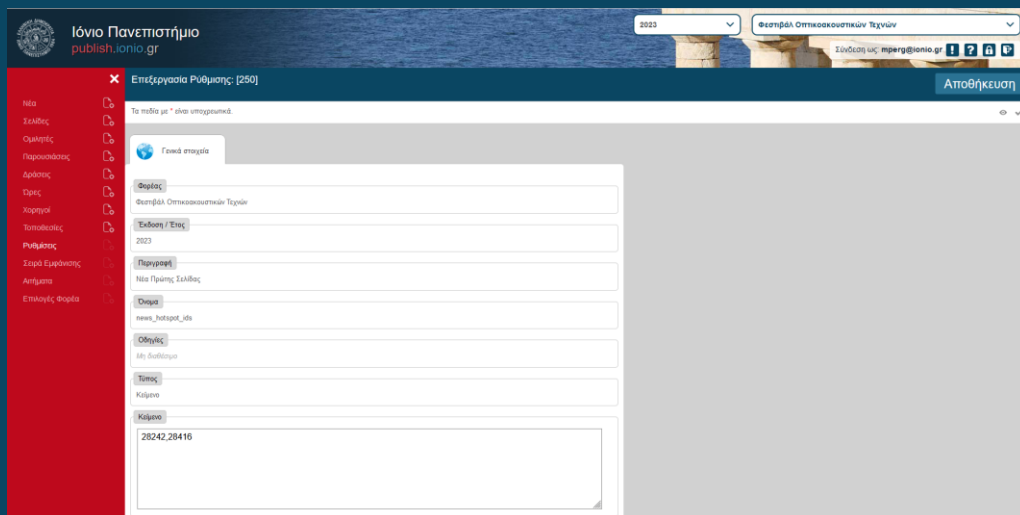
Ιόνιο Πανεπιστήμιο
publish.ionio.gr

2023
Φεστιβάλ Οπτικοακουστικών Τεχνών

Σύνδεση ως: mperg@ionio.gr

Νέα
Σελίδες
Ομιλητές
Παρουσιάσεις
Δράσεις
Ώρες
Χορηγοί
Τοποθεσίες
Ρυθμίσεις
Σειρά Εμφάνισης
Αιτήματα
Επιλογές Φορέα

Επεξεργασία Ρύθμισης: [250]

Αποθήκευση

Τα πεδία με * είναι υποχρεωτικά.

Γενικά στοιχεία

Φορέας
Φεστιβάλ Οπτικοακουστικών Τεχνών

Έκδοση / Έτος
2023

Περιγραφή
Νέα Πρώτης Σελίδας

Όνομα
news_hotspot_ids

Οδηγίες
Μη διαθέσιμο

Τύπος
Κείμενο

Κείμενο
28242,28416